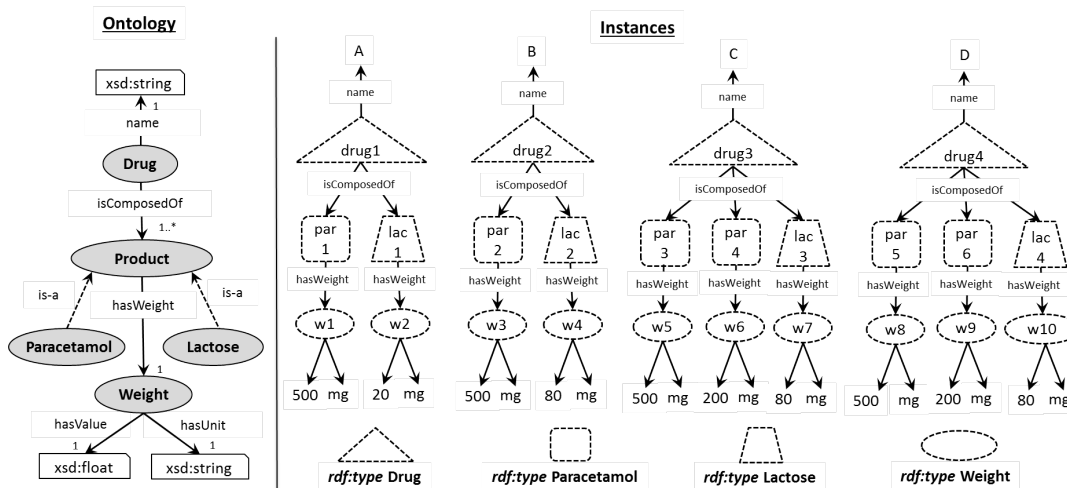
Ontology

xsd:string
1
name
Drug
isComposedOf
1..*
Product
is-a
hasWeight
is-a
Paracetamol
Lactose
1
Weight
hasValue
hasUnit
1
1
xsd:float
xsd:string

Instances

A
name
drug1
isComposedOf
par 1
lac 1
hasWeight
hasWeight
w1
w2
500 mg
20 mg

B
name
drug2
isComposedOf
par 2
lac 2
hasWeight
hasWeight
w3
w4
500 mg
80 mg

C
name
drug3
isComposedOf
par 3
par 4
lac 3
hasWeight
hasWeight
hasWeight
w5
w6
w7
500 mg
200 mg
80 mg

D
name
drug4
isComposedOf
par 5
par 6
lac 4
hasWeight
hasWeight
hasWeight
w8
w9
w10
500 mg
200 mg
80 mg

rdf:type Drug
rdf:type Paracetamol
rdf:type Lactose
rdf:type Weight